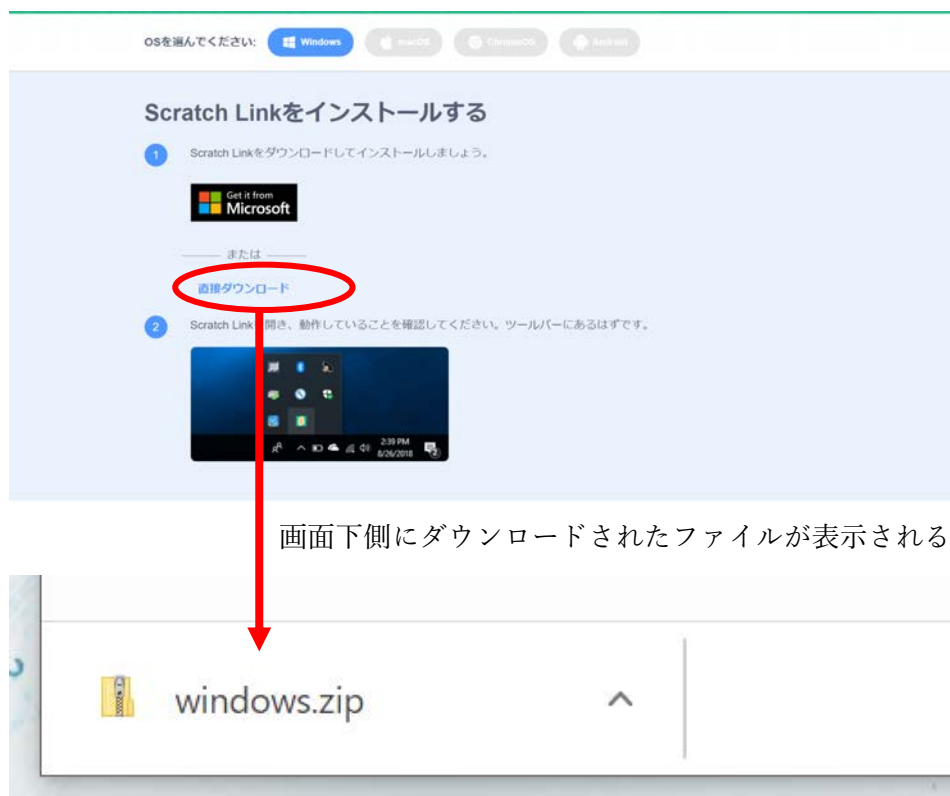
OSを選んでください: Windows macOS ChromeOS Android

Scratch Linkをインストールする

1 Scratch Linkをダウンロードしてインストールしましょう。

Get it from Microsoft

または

直接ダウンロード

2 Scratch Link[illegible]開き、動作していることを確認してください。ツールバーにあるはずです。

2:39 PM 8/26/2018

画面下側にダウンロードされたファイルが表示される

windows.zip